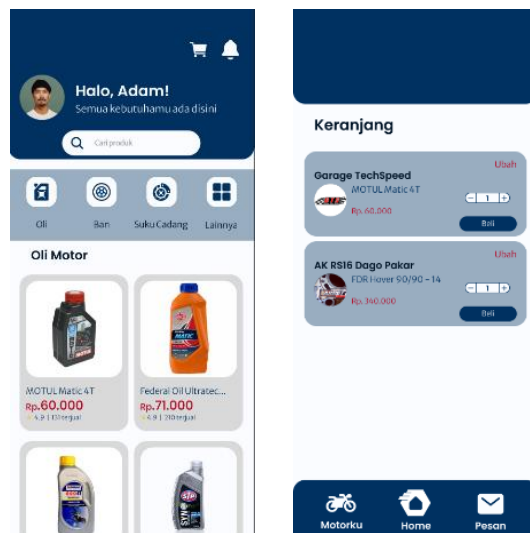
Halo, Adam!
Semua kebutuhamu ada disini

Cari produk

Oli
Ban
Suku Cadang
Lainnya

Oli Motor

MOTUL Matic 4T
Rp.60.000
4.9 | 10 terjual

Federal Oil Ultratec...
Rp.71.000
4.9 | 20 terjual

Keranjang

Garage TechSpeed
Ubah
MOTUL Matic 4T
Rp. 60.000
1
Beli

AK RS16 Dago Pakar
Ubah
FDR Hover 90/90 - 14
Rp. 340.000
1
Beli

Motorku
Home
Pesan